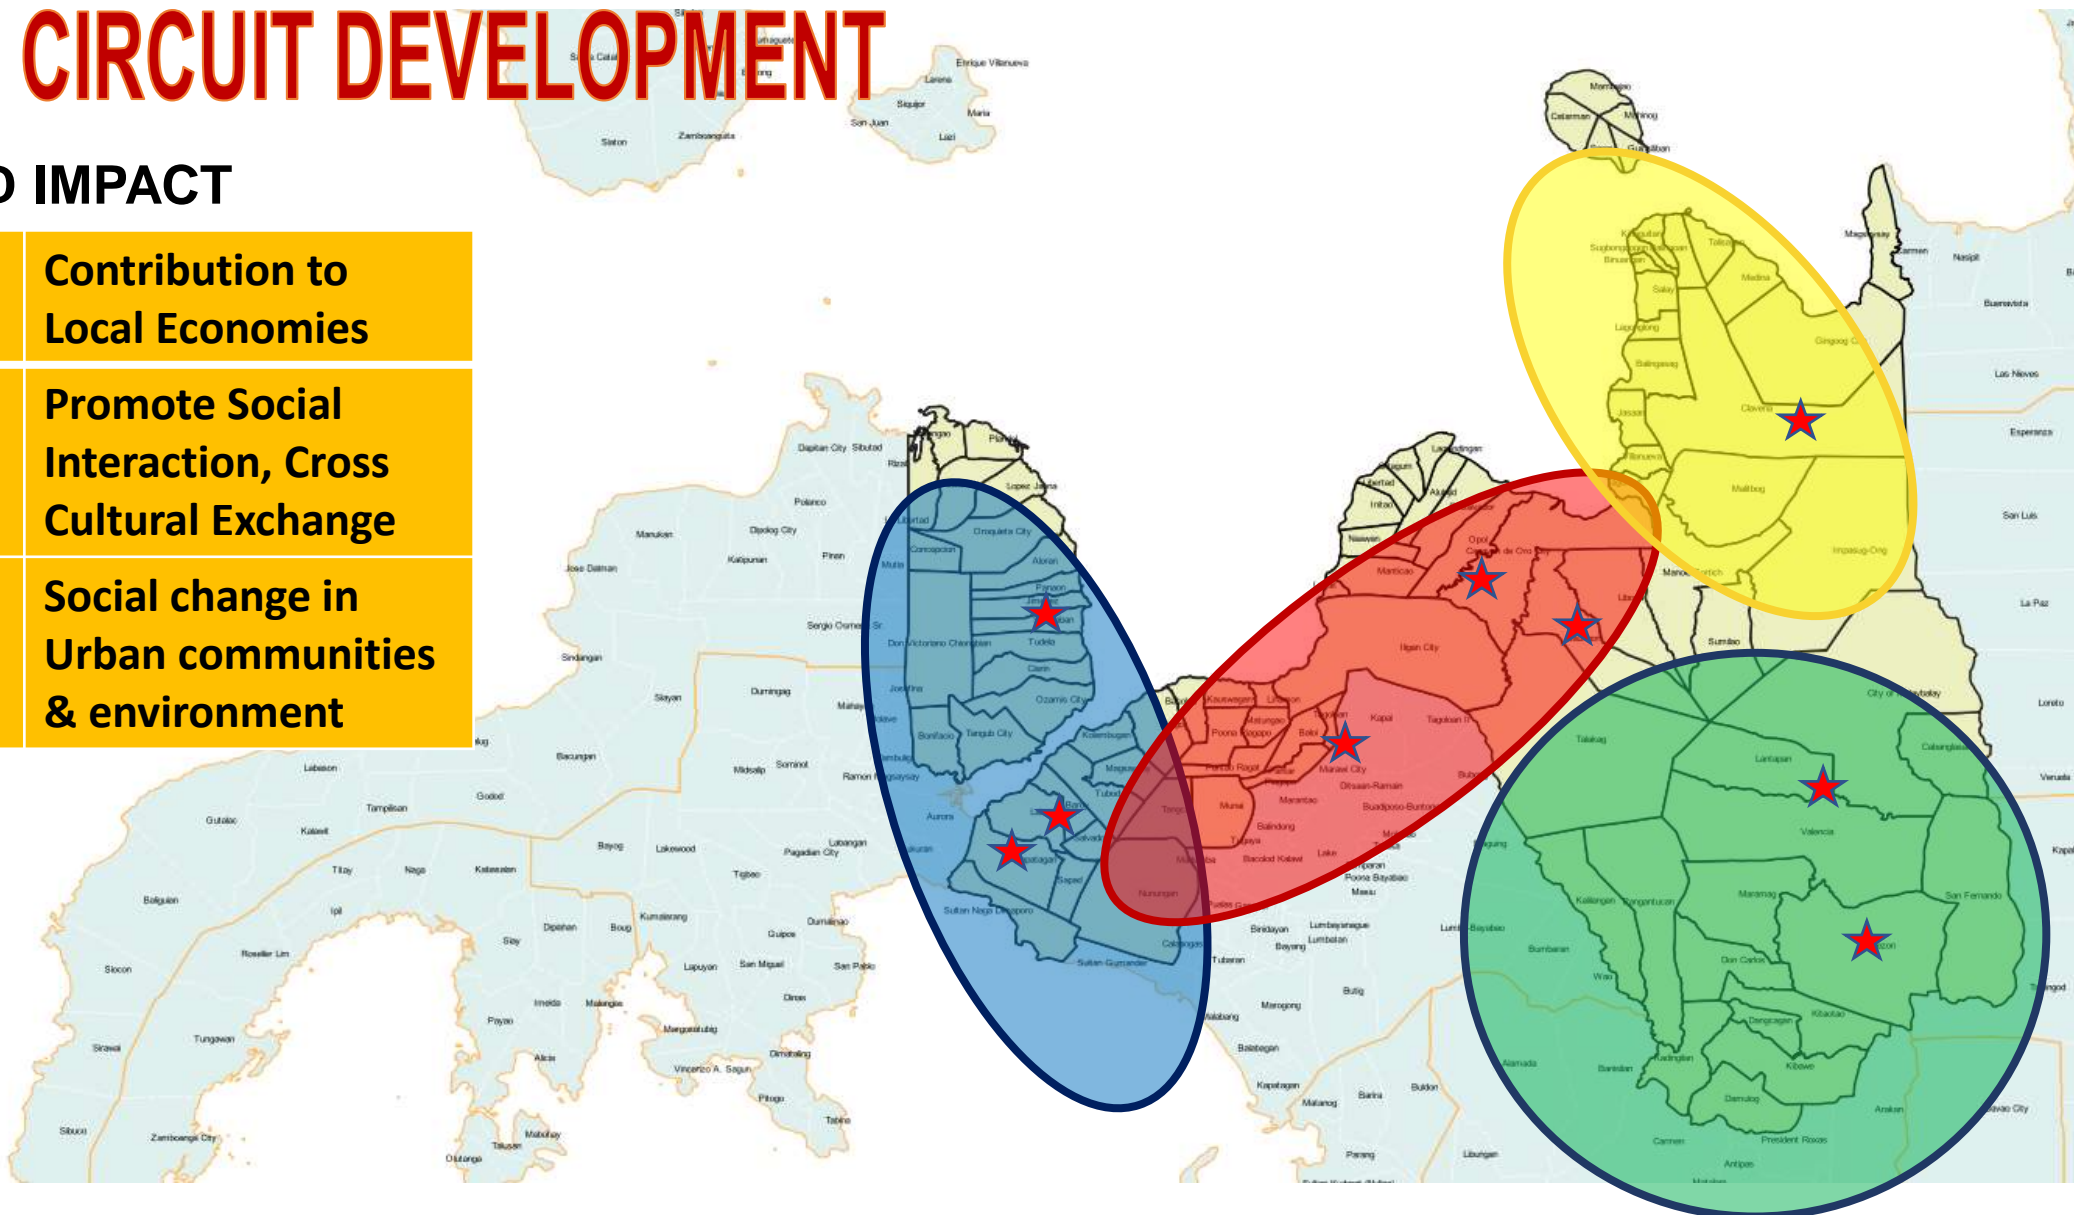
CIRCUIT DEVELOPMENT

D IMPACT

Contribution to Local Economies

Promote Social Interaction, Cross Cultural Exchange

Social change in Urban communities & environment

Siaton
Zamboanguita
Enrique Villanueva
Larena
Siquijor
San Juan
Maria
Lazi
Mambajao
Catarman
Mahinog
Guinsiliban
Dapitan City
Sibutad
Polanco
Dipolog City
Manukan
Jose Dalman
Katipunan
Piñan
Sergio Osmeña Sr.
Sindangan
Siayan
Dumingag
Labason
Gutalac
Kalawit
Tampilisan
Godod
Bacungan
Midsalip
Sominot
Bayog
Lakewood
Pagadian City
Labangan
Tigbao
Dumalinao
Kumalarang
Guipos
Lapuyan
San Miguel
San Pablo
Dinas
Dimataling
Margosatubig
Vincenzo A. Sagun
Pitogo
Tabina
Mabuhay
Talusan
Olutanga
Zamboanga City
Sibuco
Siraway
Tungawan
Payao
Imelda
Malangas
Alicia
Diplahan
Siay
Ipil
Titay
Naga
Kabasalan
Roseller Lim
Sirocon
Baliguian
Oroquieta City
Aloran
Panaon
Jimenez
Tudela
Clarin
Ozamis City
Tangub City
Bonifacio
Don Victoriano Chiongbian
Concepcion
Lopez Jaena
Plaridel
Rizal
Baliangao
Josefina
Aurora
Sultan Naga Dimaporo
Kolambugan
Tubod
Kapatagan
Lala
Sultan Gumander
Ramon Magsaysay
Kauswagan
Linamon
Iligan City
Marawi City
Ditsaan-Ramain
Buadiposo-Buntong
Balindong
Marantao
Tugaya
Bacolod Kalawi
Lake
Tamparan
Poona Bayabao
Masiu
Binidayan
Lumbayanague
Lumbatan
Bayang
Tubaran
Butig
Marogong
Malabang
Balabagan
Kapatagan
Malanog
Barira
Buldon
Parang
Matungao
Poona Piagapo
Pantao Ragat
Munai
Tangcal
Nunungan
Pantar
Baloi
Kapai
Tagoloan II
Manticao
Naawan
Initao
Libertad
Alubijid
Laguindingan
Gitagum
Opol
Cagayan de Oro City
Talakag
Lantapan
Valencia
Maramag
San Fernando
Don Carlos
Quezon
Kibawe
Kitaotao
Dangcagan
Damulog
Kadingilan
Kalilangan
Pangantucan
Wao
Bumbaran
Kalamansig
Balabagan
Banisilan
Alamada
Carmen
President Roxas
Antipas
Arakan
Davao City
Kapalong
City of Malaybalay
Cabanglasan
Sumilao
Manolo Fortich
Libona
Baungon
Impasug-Ong
Malitbog
Claveria
Gingoog City
Medina
Talisayan
Balingasag
Lagonglong
Salay
Binuangan
Sugbongcogon
Kinoguitan
Jasaan
Villanueva
Magsaysay
Carmen
Nasipit
Buenavista
Las Nieves
Esperanza
San Luis
La Paz
Loreto
Veruela
Mahayag
Kabacan
Lurugan
Tukuran
Guipos
Baroy
Salvador
Tagoloan